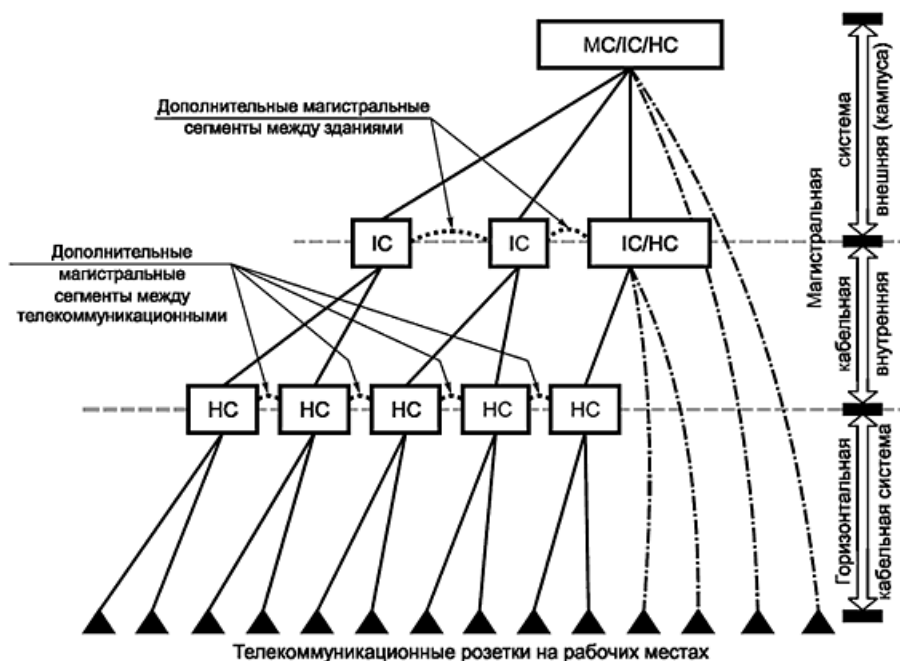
MC/IC/HC

Дополнительные магистральные сегменты между зданиями

IC

IC

IC/HC

Дополнительные магистральные сегменты между телекоммуникационными

HC

HC

HC

HC

HC

Телекоммуникационные розетки на рабочих местах

Магистральная кабельная система

внешняя (кампуса)

внутренняя

Горизонтальная кабельная система